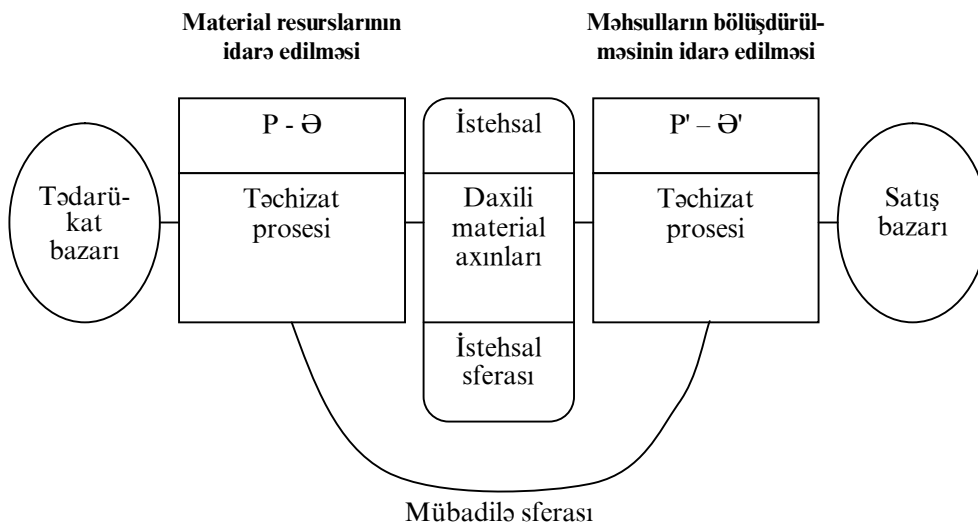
Material resurslarının idarə edilməsi

Məhsulların bölüşdürülməsinin idarə edilməsi

Tədarükat bazarı

P - Ə

Təchizat prosesi

İstehsal

Daxili material axınları

İstehsal sferası

P' – Ə'

Təchizat prosesi

Satış bazarı

Mübadilə sferası